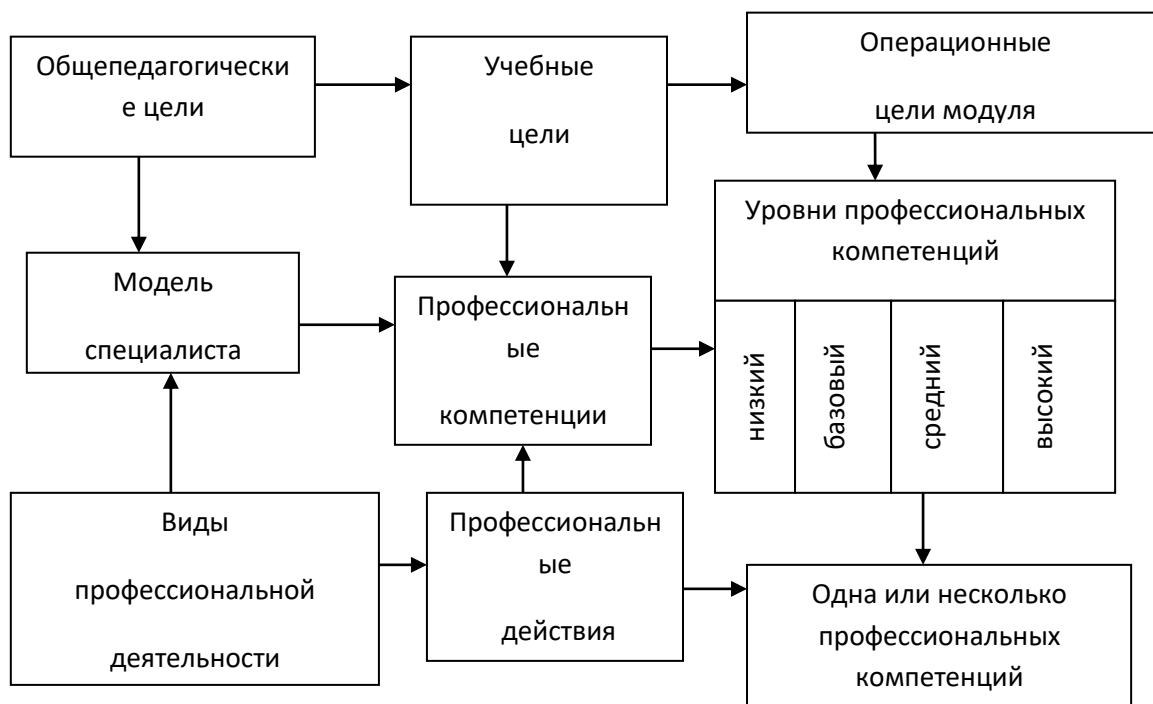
Общепедагогические цели

Учебные цели

Операционные цели модуля

Уровни профессиональных компетенций

| низкий | базовый | средний | высокий |
|---|---|---|---|

Модель специалиста

Профессиональные компетенции

Виды профессиональной деятельности

Профессиональные действия

Одна или несколько профессиональных компетенций